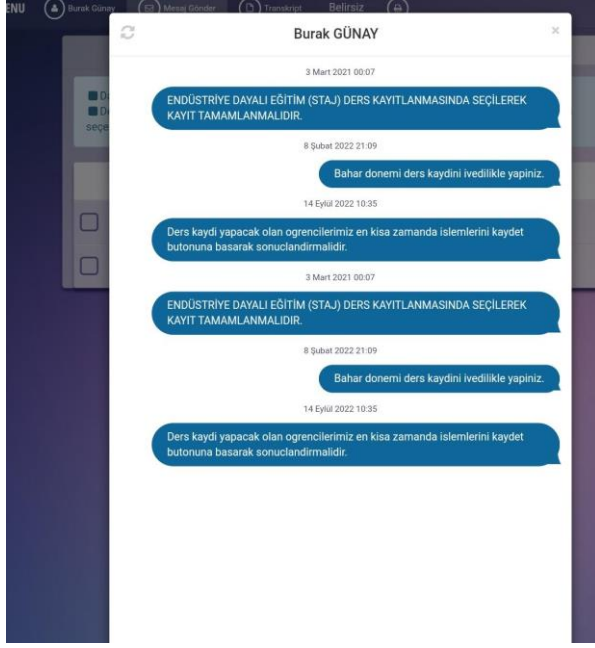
ENU Burak Günay Mesaj Gönder Transkript Belirsiz

Burak GÜNAY

×

3 Mart 2021 00:07

ENDÜSTRİYE DAYALI EĞİTİM (STAJ) DERS KAYITLANMASINDA SEÇİLEREK KAYIT TAMAMLANMALIDIR.

8 Şubat 2022 21:09

Bahar donemi ders kaydini ivedilikle yapiniz.

14 Eylül 2022 10:35

Ders kaydi yapacak olan ogrencilerimiz en kisa zamanda islemlerini kaydet butonuna basarak sonuclandirmalidir.

3 Mart 2021 00:07

ENDÜSTRİYE DAYALI EĞİTİM (STAJ) DERS KAYITLANMASINDA SEÇİLEREK KAYIT TAMAMLANMALIDIR.

8 Şubat 2022 21:09

Bahar donemi ders kaydini ivedilikle yapiniz.

14 Eylül 2022 10:35

Ders kaydi yapacak olan ogrencilerimiz en kisa zamanda islemlerini kaydet butonuna basarak sonuclandirmalidir.